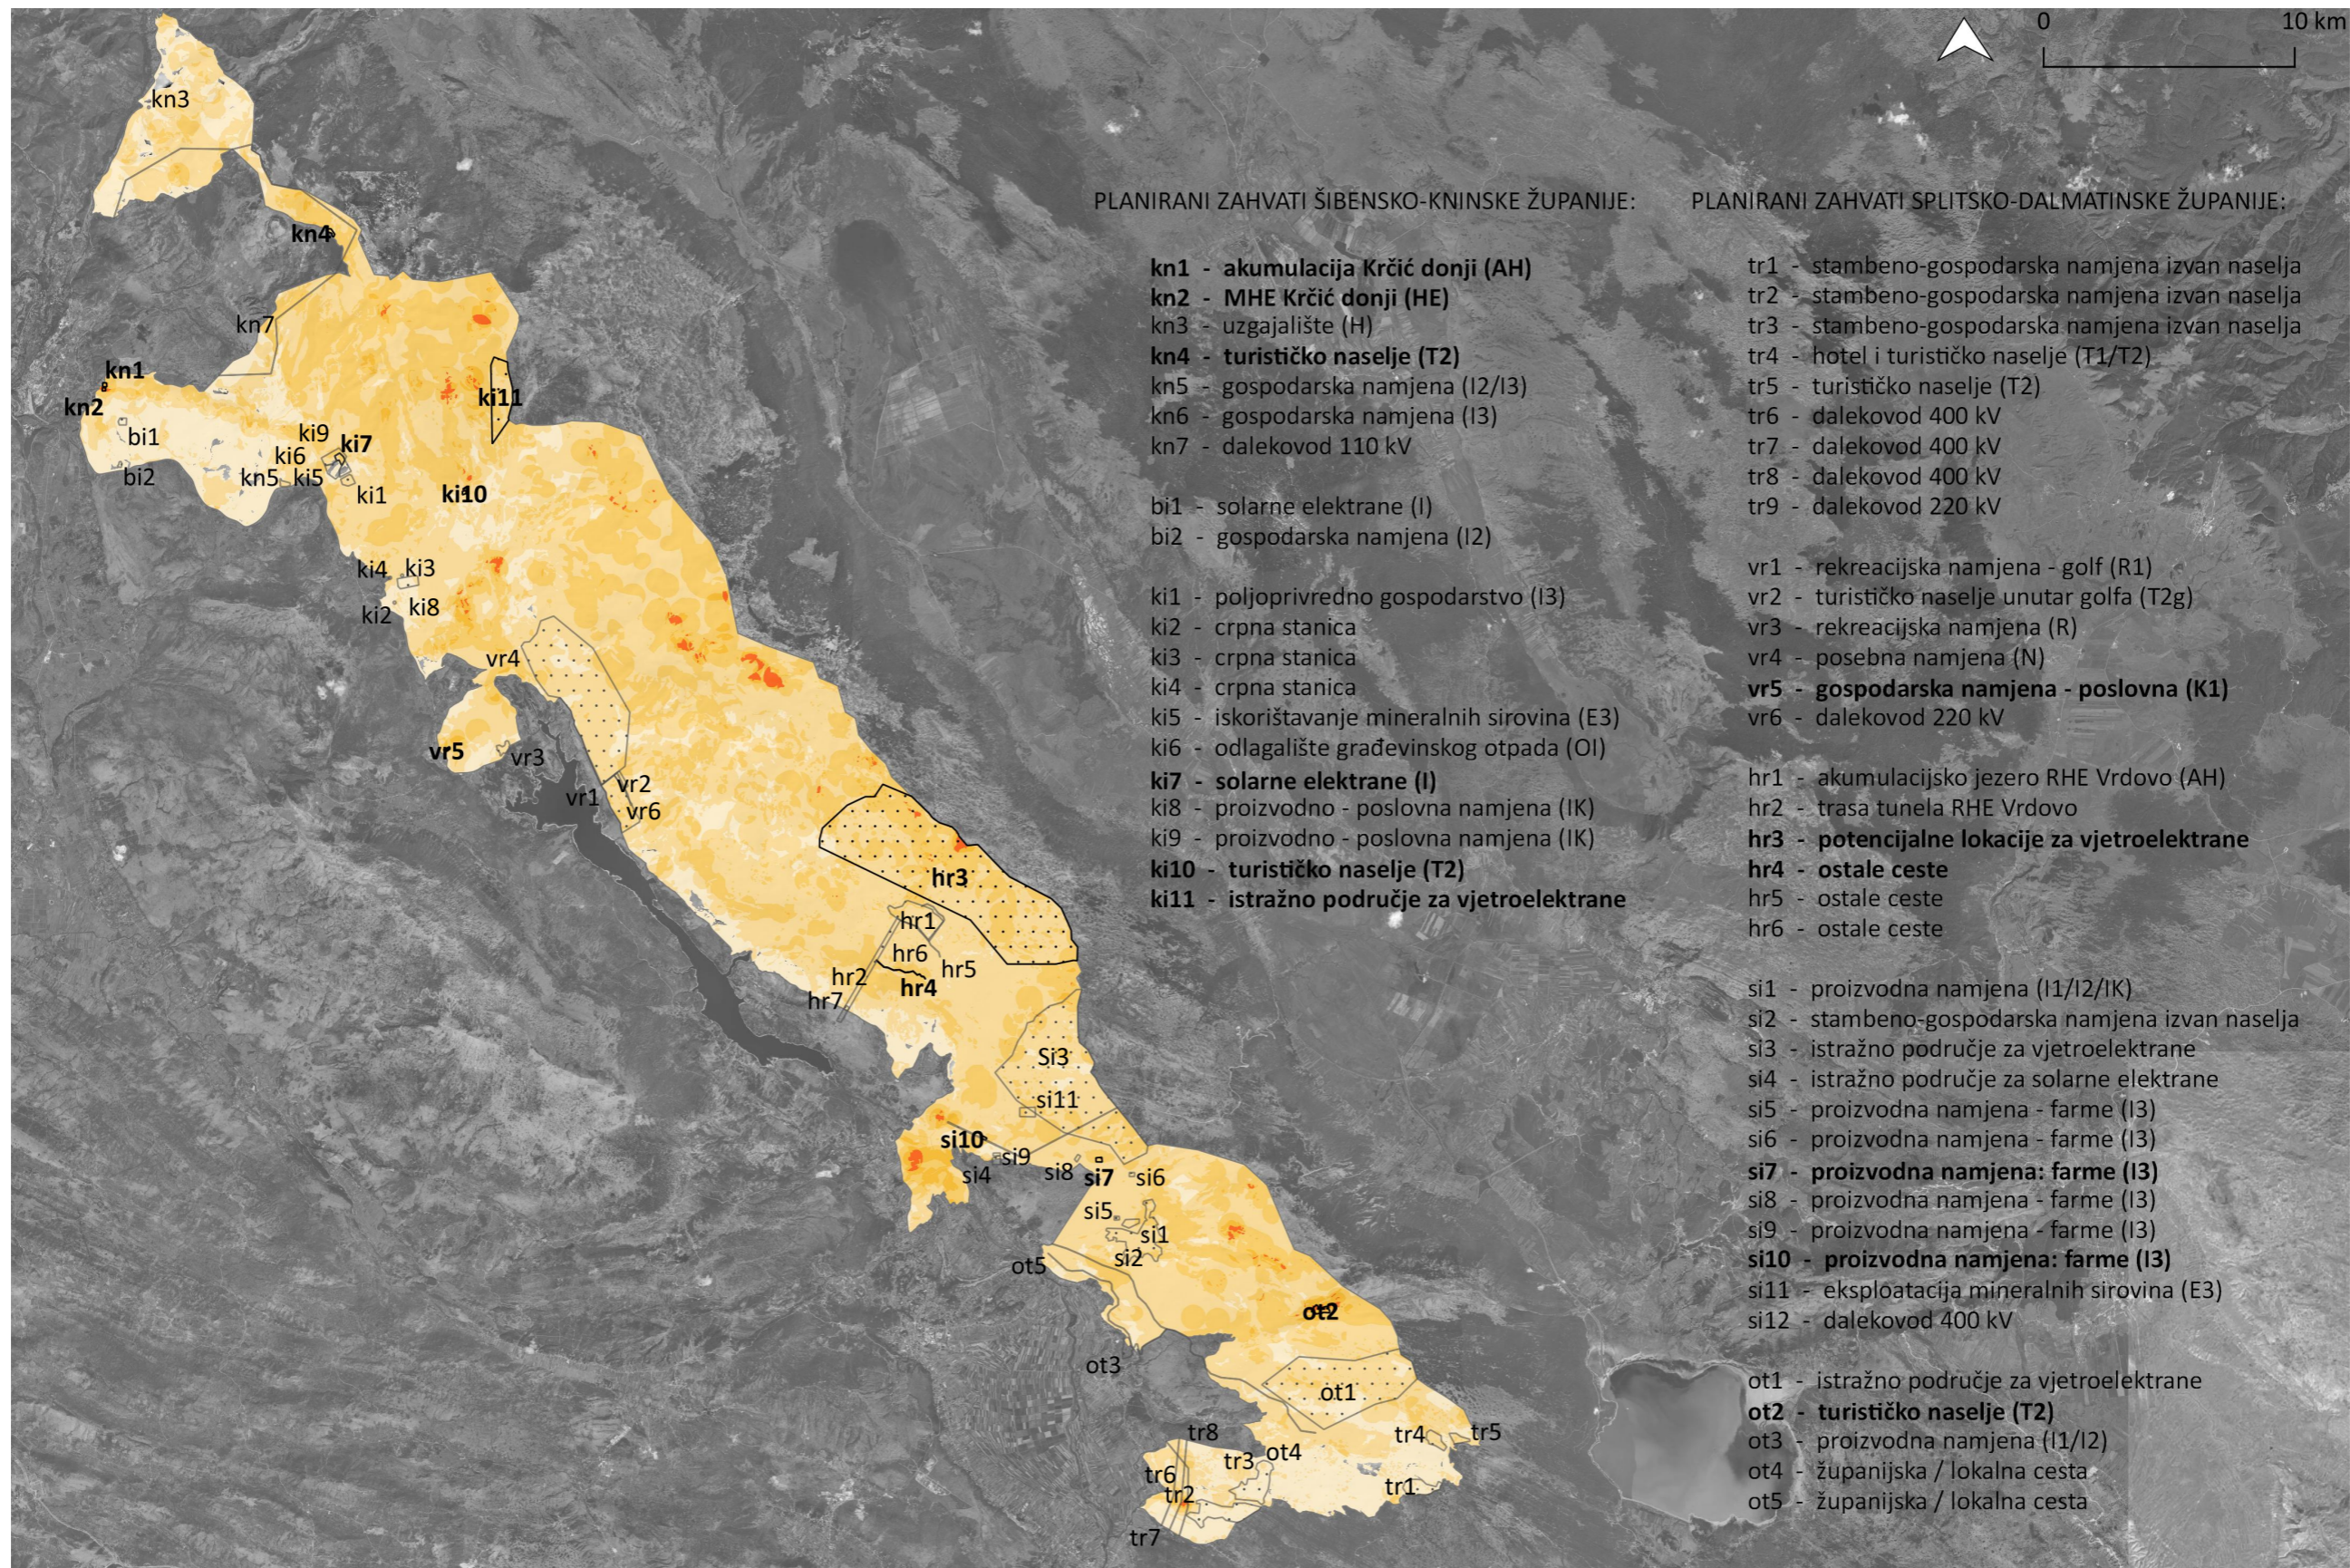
0 10 km

PLANIRANI ZAHVATI ŠIBENSKO-KNINSKE ŽUPANIJE:

kn1 - akumulacija Krčić donji (AH)
kn2 - MHE Krčić donji (HE)
kn3 - uzgajalište (H)
kn4 - turističko naselje (T2)
kn5 - gospodarska namjena (I2/I3)
kn6 - gospodarska namjena (I3)
kn7 - dalekovod 110 kV

bi1 - solarne elektrane (I)
bi2 - gospodarska namjena (I2)

ki1 - poljoprivredno gospodarstvo (I3)
ki2 - crpna stanica
ki3 - crpna stanica
ki4 - crpna stanica
ki5 - iskorištavanje mineralnih sirovina (E3)
ki6 - odlagalište građevinskog otpada (OI)
ki7 - solarne elektrane (I)
ki8 - proizvodno - poslovna namjena (IK)
ki9 - proizvodno - poslovna namjena (IK)
ki10 - turističko naselje (T2)
ki11 - istražno područje za vjetroelektrane

PLANIRANI ZAHVATI SPLITSKO-DALMATINSKE ŽUPANIJE:

tr1 - stambeno-gospodarska namjena izvan naselja
tr2 - stambeno-gospodarska namjena izvan naselja
tr3 - stambeno-gospodarska namjena izvan naselja
tr4 - hotel i turističko naselje (T1/T2)
tr5 - turističko naselje (T2)
tr6 - dalekovod 400 kV
tr7 - dalekovod 400 kV
tr8 - dalekovod 400 kV
tr9 - dalekovod 220 kV

vr1 - rekreacijska namjena - golf (R1)
vr2 - turističko naselje unutar golfa (T2g)
vr3 - rekreacijska namjena (R)
vr4 - posebna namjena (N)
vr5 - gospodarska namjena - poslovna (K1)
vr6 - dalekovod 220 kV

hr1 - akumulacijsko jezero RHE Vrdovo (AH)
hr2 - trasa tunela RHE Vrdovo
hr3 - potencijalne lokacije za vjetroelektrane
hr4 - ostale ceste
hr5 - ostale ceste
hr6 - ostale ceste

si1 - proizvodna namjena (I1/I2/IK)
si2 - stambeno-gospodarska namjena izvan naselja
si3 - istražno područje za vjetroelektrane
si4 - istražno područje za solarne elektrane
si5 - proizvodna namjena - farme (I3)
si6 - proizvodna namjena - farme (I3)
si7 - proizvodna namjena: farme (I3)
si8 - proizvodna namjena - farme (I3)
si9 - proizvodna namjena - farme (I3)
si10 - proizvodna namjena: farme (I3)
si11 - eksploatacija mineralnih sirovina (E3)
si12 - dalekovod 400 kV

ot1 - istražno područje za vjetroelektrane
ot2 - turističko naselje (T2)
ot3 - proizvodna namjena (I1/I2)
ot4 - županijska / lokalna cesta
ot5 - županijska / lokalna cesta

kn3 kn4 kn7 kn1 kn2 bi1 bi2 kn5 ki6 ki9 ki5 ki7 ki1 ki11 ki10 ki4 ki3 ki2 ki8 vr4 vr5 vr3 vr1 vr2 vr6 hr3 hr1 hr6 hr5 hr2 hr7 hr4 Si3 si11 si10 si9 si4 si8 si7 si6 si5 si1 si2 ot5 ot2 ot3 ot1 tr8 tr3 ot4 tr4 tr5 tr6 tr2 tr1 tr7